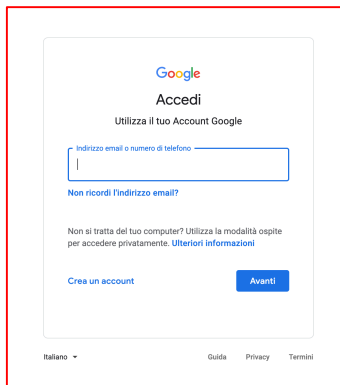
Google

Accedi

Utilizza il tuo Account Google

Indirizzo email o numero di telefono

Non ricordi l'indirizzo email?

Non si tratta del tuo computer? Utilizza la modalità ospite per accedere privatamente. Ulteriori informazioni

Crea un account

Avanti

Italiano

Guida Privacy Termini